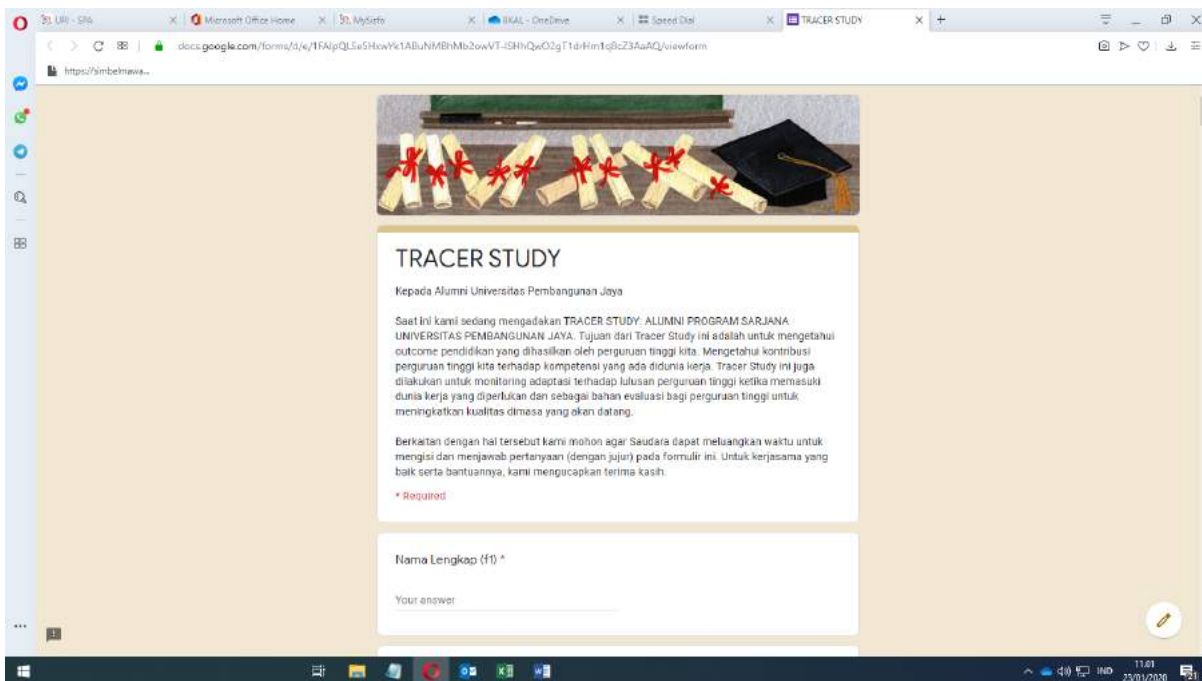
UPJ - SPA | Microsoft Office Home | MySiefo | IKAL - OneDrive | Speed Dial | TRACER STUDY

docs.google.com/forms/d/e/1FAIpQLSe5HxwYk1ABuNMBhMb2owVT-ISHhQwO2gT1drHm1q8cZ3AaAQ/viewform

https://simbelmawa...

TRACER STUDY

Kepada Alumni Universitas Pembangunan Jaya

Saat ini kami sedang mengadakan TRACER STUDY: ALUMNI PROGRAM SARJANA UNIVERSITAS PEMBANGUNAN JAYA. Tujuan dari Tracer Study ini adalah untuk mengetahui outcome pendidikan yang dihasilkan oleh perguruan tinggi kita. Mengetahui kontribusi perguruan tinggi kita terhadap kompetensi yang ada didunia kerja. Tracer Study ini juga dilakukan untuk monitoring adaptasi terhadap lulusan perguruan tinggi ketika memasuki dunia kerja yang diperlukan dan sebagai bahan evaluasi bagi perguruan tinggi untuk meningkatkan kualitas dimasa yang akan datang.

Berkaitan dengan hal tersebut kami mohon agar Saudara dapat meluangkan waktu untuk mengisi dan menjawab pertanyaan (dengan jujur) pada formulir ini. Untuk kerjasama yang baik serta bantuannya, kami mengucapkan terima kasih.

* Required

Nama Lengkap (f1) *

Your answer

IND 11.01 23/01/2020